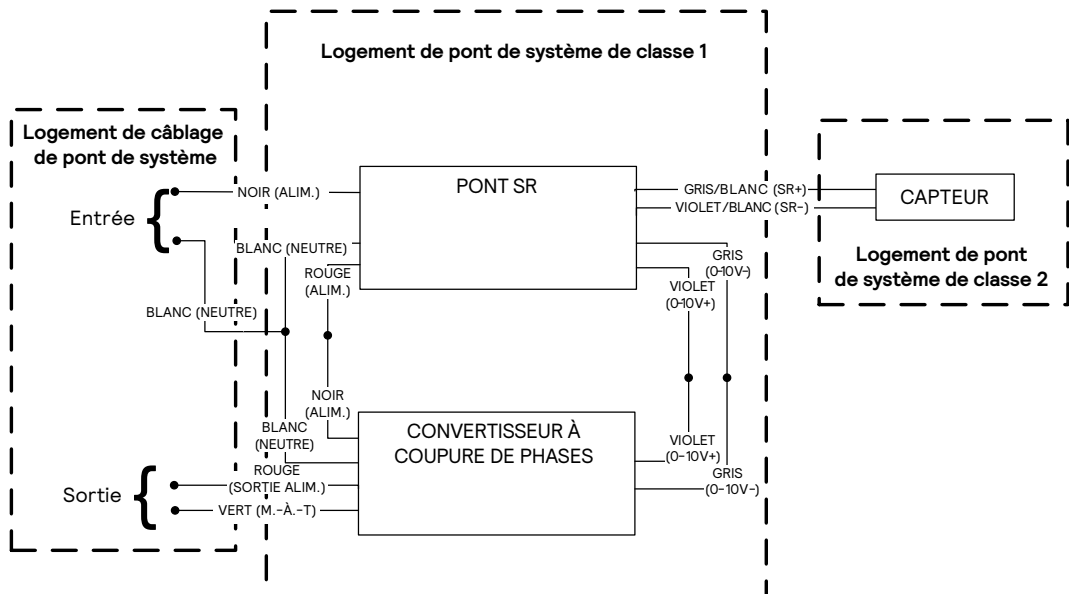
Logement de pont de système de classe 1

Logement de câblage de pont de système

Entrée

NOIR (ALIM.)

PONT SR

GRIS/BLANC (SR+)

VIOLET/BLANC (SR–)

CAPTEUR

BLANC (NEUTRE)

GRIS (0-10V-)

Logement de pont de système de classe 2

ROUGE (ALIM.)

VIOLET (0-10V+)

BLANC (NEUTRE)

NOIR (ALIM.)

BLANC (NEUTRE)

CONVERTISSEUR À COUPURE DE PHASES

VIOLET (0–10V+)

ROUGE (SORTIE ALIM.)

GRIS (0–10V–)

Sortie

VERT (M.-À.-T)